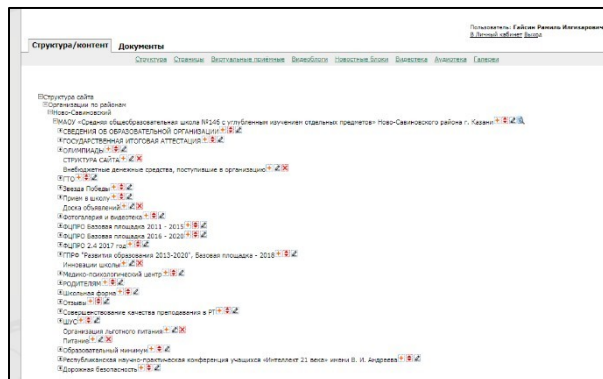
Пользователь: Гайсин Ринель Ильгизарович
В Личный кабинет Выход

Структура/контент Документы

Структура Страницы Виртуальные приемные Видеоблоги Новостные блоки Видеотека Аудиотека Галереи

Структура сайта
Организации по районам
Ново-Савиновский
МАОУ «Средняя общеобразовательная школа №146 с углубленным изучением отдельных предметов» Ново-Савиновского района г. Казани
СВЕДЕНИЯ ОБ ОБРАЗОВАТЕЛЬНОЙ ОРГАНИЗАЦИИ
ГОСУДАРСТВЕННАЯ ИТОГОВАЯ АТТЕСТАЦИЯ
ОЛИМПИАДЫ
СТРУКТУРА САЙТА
Внебюджетные денежные средства, поступившие в организацию
ГТО
Звезда Победы
Прием в школу
Доска объявлений
Фотогалерея и видеотека
ФЦПРО Базовая площадка 2011 - 2015
ФЦПРО Базовая площадка 2016 - 2020
ФЦПРО 2.4 2017 год
ГПРО "Развития образования 2013-2020", Базовая площадка - 2018
Инновации школы
Медико-психологический центр
РОДИТЕЛЯМ
Школьная форма
Отзывы
Совершенствование качества преподавания в РТ
ШУС
Организация льготного питания
Питание
Образовательный минимум
Республиканская научно-практическая конференция учащихся «Интеллект 21 века» имени В. И. Андреева
Дорожная безопасность